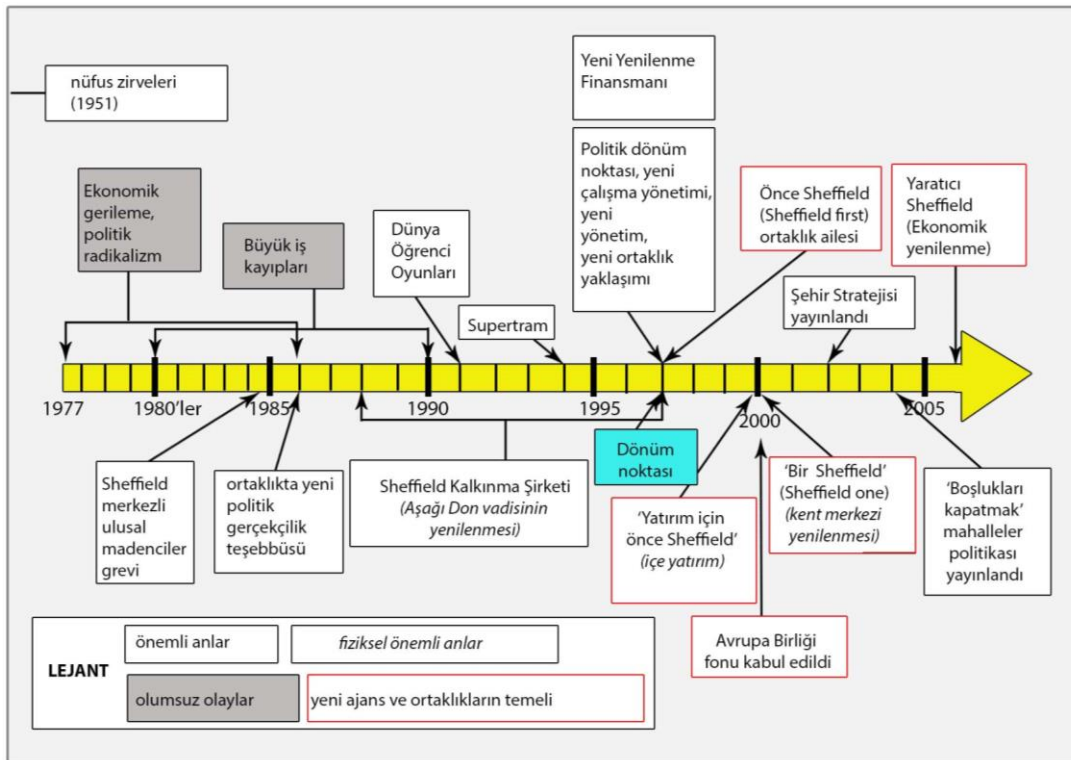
nüfus zirveleri (1951)

Ekonomik gerileme, politik radikalizm

Büyük iş kayıpları

Dünya Öğrenci Oyunları

Supertram

Yeni Yenilenme Finansmanı

Politik dönüm noktası, yeni çalışma yönetimi, yeni yönetim, yeni ortaklık yaklaşımı

Önce Sheffield (Sheffield first) ortaklık ailesi

Yaratıcı Sheffield (Ekonomik yenilenme)

Şehir Stratejisi yayınlandı

1977

1980'ler

1985

1990

1995

2000

2005

Dönüm noktası

Sheffield merkezli ulusal madenciler grevi

ortaklıkta yeni politik gerçekçilik teşebbüsü

Sheffield Kalkınma Şirketi *(Aşağı Don vadisinin yenilenmesi)*

'Yatırım için önce Sheffield' *(içe yatırım)*

'Bir Sheffield' (Sheffield one) *(kent merkezi yenilenmesi)*

'Boşlukları kapatmak' mahalleler politikası yayınlandı

Avrupa Birliği fonu kabul edildi

LEJANT

önemli anlar

*fiziksel önemli anlar*

olumsuz olaylar

yeni ajans ve ortaklıkların temeli